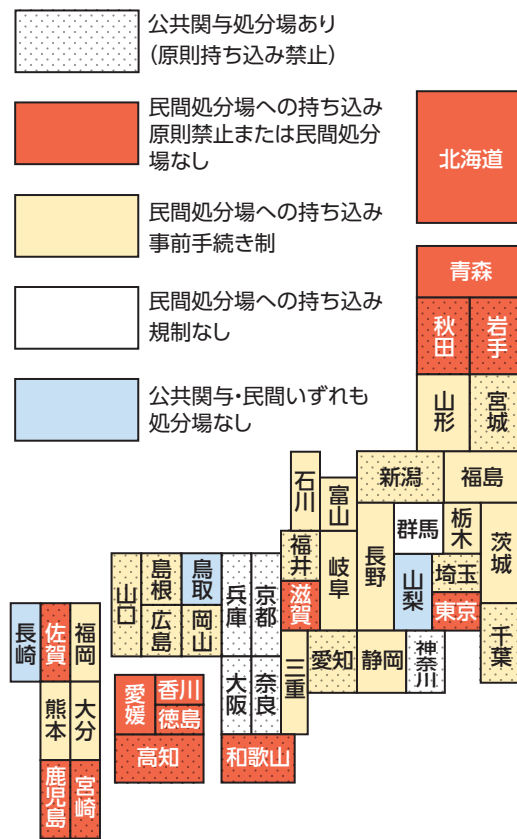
公共関与処分場あり
(原則持ち込み禁止)

民間処分場への持ち込み原則禁止または民間処分場なし

民間処分場への持ち込み事前手続き制

民間処分場への持ち込み規制なし

公共関与・民間いずれも処分場なし

北海道
青森
秋田
岩手
山形
宮城
新潟
福島
石川
富山
群馬
栃木
茨城
福井
岐阜
長野
山梨
埼玉
滋賀
東京
千葉
島根
鳥取
兵庫
京都
山口
広島
岡山
愛知
静岡
神奈川
三重
長崎
佐賀
福岡
愛媛
香川
大阪
奈良
熊本
大分
徳島
高知
和歌山
鹿児島
宮崎